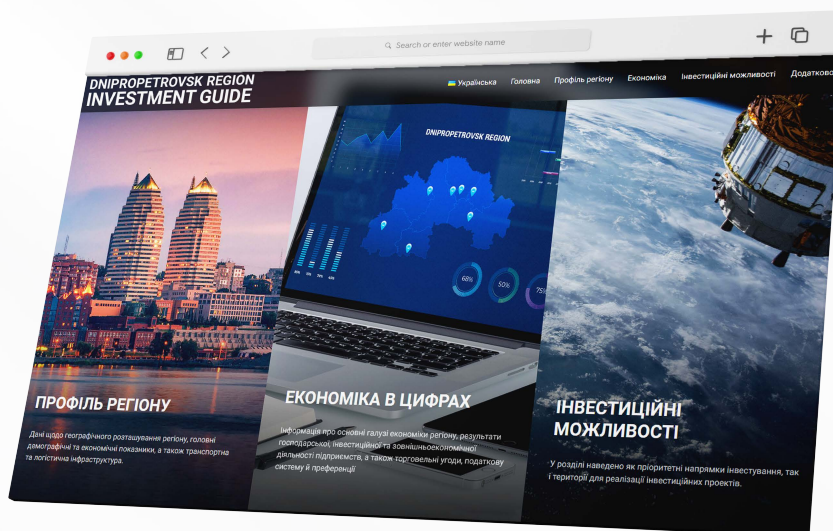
Search or enter website name

DNIPROPETROVSK REGION
INVESTMENT GUIDE

Українська Головна Профіль регіону Економіка Інвестиційні можливості Додатков

DNIPROPETROVSK REGION

68%
50%
75%

ПРОФІЛЬ РЕГІОНУ

Дані щодо географічного розташування регіону, головні демографічні та економічні показники, а також транспортна та логістична інфраструктура.

ЕКОНОМІКА В ЦИФРАХ

Інформація про основні галузі економіки регіону, результати господарської, інвестиційної та зовнішньоекономічної діяльності підприємств, а також торговельні угоди, податкову систему й преференції

ІНВЕСТИЦІЙНІ МОЖЛИВОСТІ

У розділі наведено як пріоритетні напрямки інвестування, так і території для реалізації інвестиційних проектів.